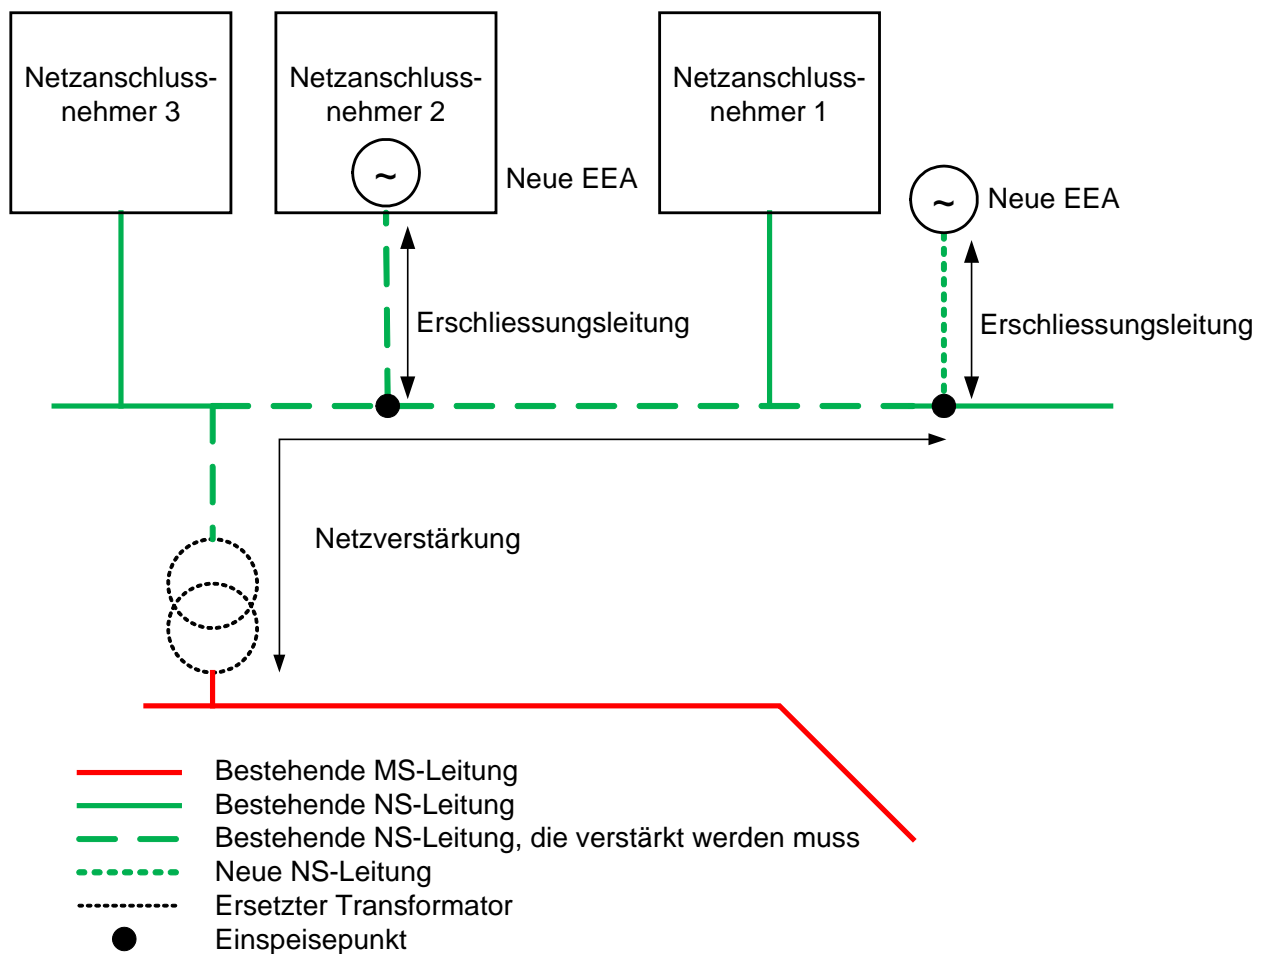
Netzanschlussnehmer 3

Netzanschlussnehmer 2

~

Neue EEA

Netzanschlussnehmer 1

~

Neue EEA

Erschliessungsleitung

Erschliessungsleitung

Netzverstärkung

Bestehende MS-Leitung
Bestehende NS-Leitung
Bestehende NS-Leitung, die verstärkt werden muss
Neue NS-Leitung
Ersetzter Transformator
Einspeisepunkt